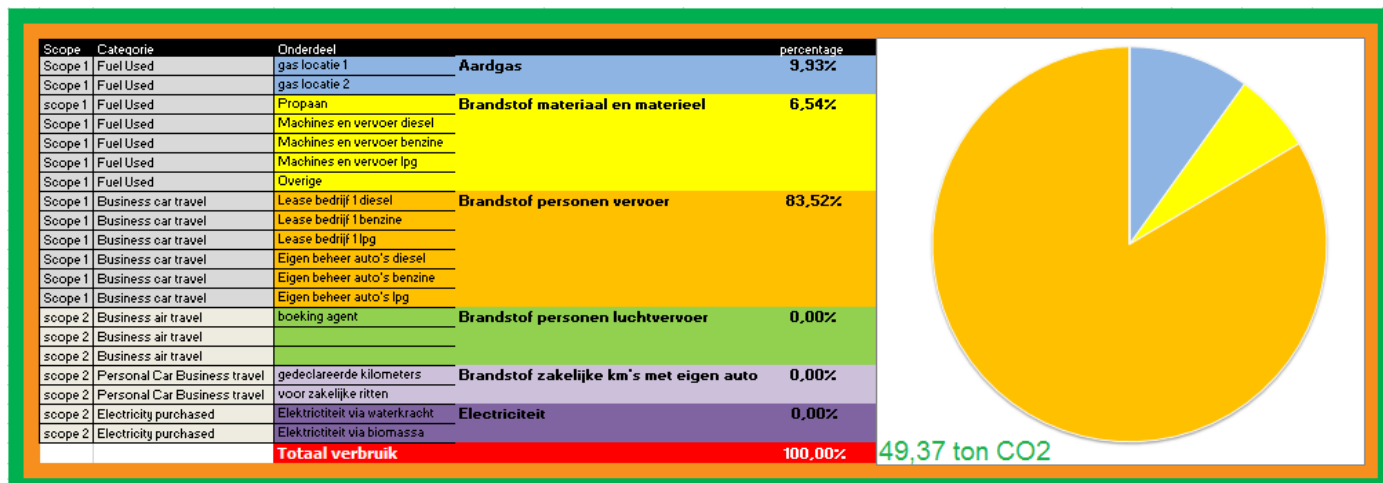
| Scope | Categorie | Onderdeel | | percentage |
|---|---|---|---|---|
| Scope 1 | Fuel Used | gas locatie 1 | Aardgas | 9,93% |
| Scope 1 | Fuel Used | gas locatie 2 | | |
| scope 1 | Fuel Used | Propaan | Brandstof materiaal en materieel | 6,54% |
| Scope 1 | Fuel Used | Machines en vervoer diesel | | |
| Scope 1 | Fuel Used | Machines en vervoer benzine | | |
| Scope 1 | Fuel Used | Machines en vervoer lpg | | |
| Scope 1 | Fuel Used | Overige | | |
| Scope 1 | Business car travel | Lease bedrijf 1 diesel | Brandstof personen vervoer | 83,52% |
| Scope 1 | Business car travel | Lease bedrijf 1 benzine | | |
| Scope 1 | Business car travel | Lease bedrijf 1 lpg | | |
| Scope 1 | Business car travel | Eigen beheer auto's diesel | | |
| Scope 1 | Business car travel | Eigen beheer auto's benzine | | |
| Scope 1 | Business car travel | Eigen beheer auto's lpg | | |
| scope 2 | Business air travel | boeking agent | Brandstof personen luchtvervoer | 0,00% |
| scope 2 | Business air travel | | | |
| scope 2 | Business air travel | | | |
| scope 2 | Personal Car Business travel | gedeclareerde kilometers | Brandstof zakelijke km's met eigen auto | 0,00% |
| scope 2 | Personal Car Business travel | voor zakelijke ritten | | |
| scope 2 | Electricity purchased | Elektrictiteit via waterkracht | Electriciteit | 0,00% |
| scope 2 | Electricity purchased | Elektrictiteit via biomassa | | |
| | | Totaal verbruik | | 100,00% |

49,37 ton CO2